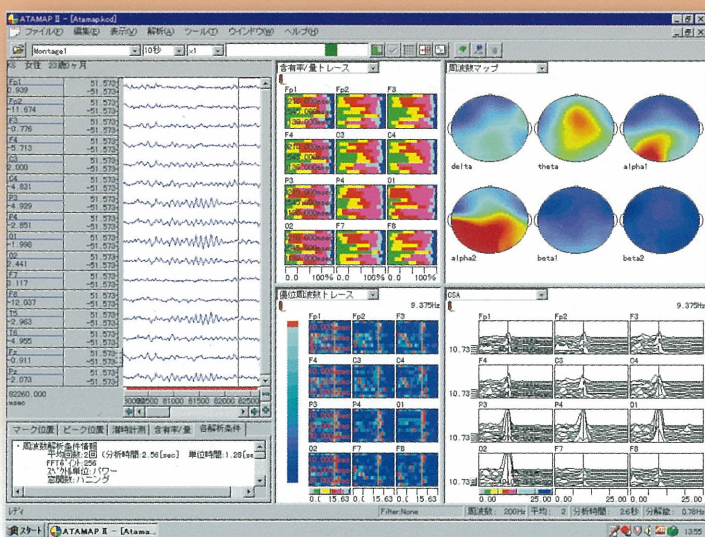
ATAMAP II - [Atamap.kod]

ファイル(F) 編集(E) 表示(V) 解析(A) ツール(T) ウインドウ(W) ヘルプ(H)

Montage1 10秒 x1

KS 女性 23歳9ヶ月

Fp1 0.939
Fp2 -11.674
F3 -0.776
F4 -5.713
C3 2.000
C4 -4.831
P3 -4.929
P4 -2.851
O1 -1.998
O2 2.441
F7 0.117
F8 -12.037
T5 -2.963
T6 -4.955
Fz -0.911
Pz -0.273

51.573
-51.573

82260.000 msec

80000 81000 81500 82000 82500

マーク位置 ピーク位置 薄時計測 含有率/量 含解析条件

・周波数解析条件情報
平均回数:2回 (分析時間:2.56[sec] 単位時間:1.28[sec])
FFTポイント:256
スペクトル解析:パワー
窓関数:ハニング

含有率/量トレース

Fp1 Fp2 F3
F4 C3 C4
P3 P4 O1
O2 F7 F8

0.0 100% 0.0 100% 0.0 100%

周波数マップ

delta theta alpha1
alpha2 beta1 beta2

優位周波数トレース 9.375Hz

Fp1 Fp2 F3
F4 C3 C4
P3 P4 O1
O2 F7 F8

0.0 15.63 0.0 15.63

CSA 9.375Hz

Fp1 Fp2 F3
F4 C3 C4
P3 P4 O1
O2 F7 F8

10.73
0.00 25.00 0.00 25.00 0.00 25.00

レディ Filter:None 周波数: 200Hz 平均: 2 分析時間: 2.6秒 分解能: 0.78Hz

スタート ATAMAP II - [Atama... 13:55